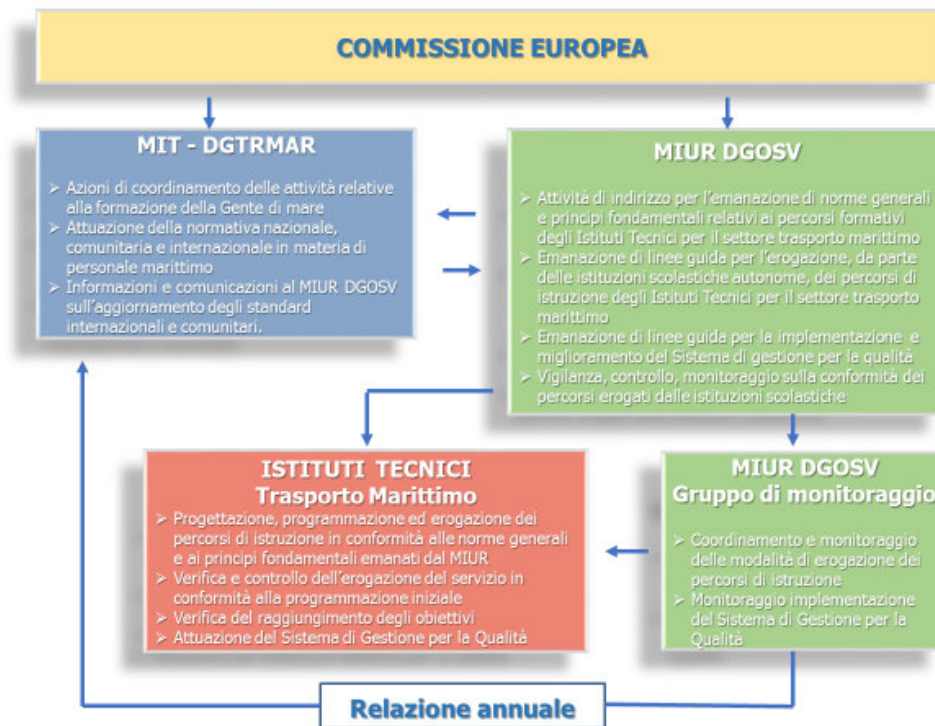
COMMISSIONE EUROPEA

MIT - DGTRMAR

➢ Azioni di coordinamento delle attività relative alla formazione della Gente di mare
➢ Attuazione della normativa nazionale, comunitaria e internazionale in materia di personale marittimo
➢ Informazioni e comunicazioni al MIUR DGOSV sull'aggiornamento degli standard internazionali e comunitari.

MIUR DGOSV

➢ Attività di indirizzo per l'emanazione di norme generali e principi fondamentali relativi ai percorsi formativi degli Istituti Tecnici per il settore trasporto marittimo
➢ Emanazione di linee guida per l'erogazione, da parte delle istituzioni scolastiche autonome, dei percorsi di istruzione degli Istituti Tecnici per il settore trasporto marittimo
➢ Emanazione di linee guida per la implementazione e miglioramento del Sistema di gestione per la qualità
➢ Vigilanza, controllo, monitoraggio sulla conformità dei percorsi erogati dalle istituzioni scolastiche

ISTITUTI TECNICI
Trasporto Marittimo

➢ Progettazione, programmazione ed erogazione dei percorsi di istruzione in conformità alle norme generali e ai principi fondamentali emanati dal MIUR
➢ Verifica e controllo dell'erogazione del servizio in conformità alla programmazione iniziale
➢ Verifica del raggiungimento degli obiettivi
➢ Attuazione del Sistema di Gestione per la Qualità

MIUR DGOSV
Gruppo di monitoraggio

➢ Coordinamento e monitoraggio delle modalità di erogazione dei percorsi di istruzione
➢ Monitoraggio implementazione del Sistema di Gestione per la Qualità

Relazione annuale